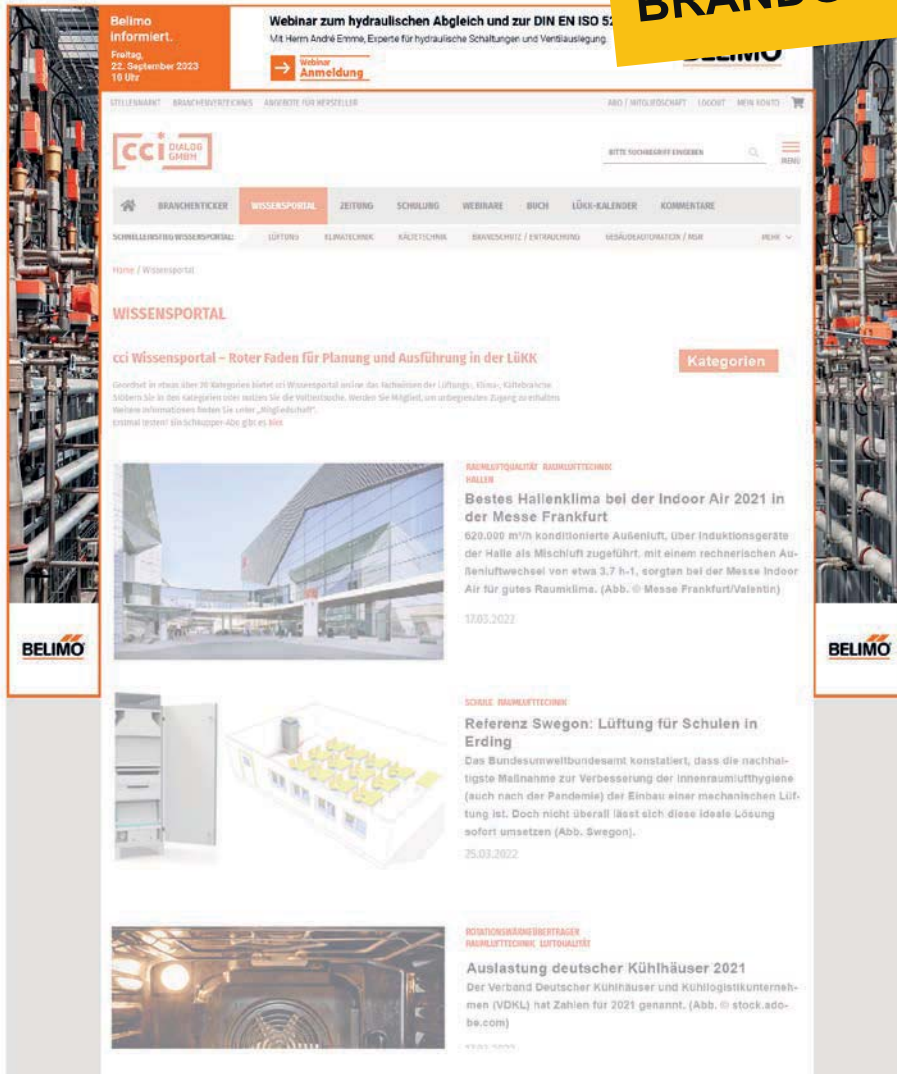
Belimo informiert.

Freitag, 22. September 2023 10 Uhr

Webinar zum hydraulischen Abgleich und zur DIN EN ISO 52

Mit Herrn André Emme, Experte für hydraulische Schaltungen und Ventilauslegung.

Webinar Anmeldung

BRAND

BELIMO

STELLENMARKT BRANCHENVERZEICHNIS ANGEBOTE FÜR HERSTELLER

ABO / MITGLIEDSCHAFT LOGOUT MEIN KONTO

cci DIALOG GMBH

BITTE SUCHBEGRIFF EINGEBEN

MENU

BRANCHENTICKER WISSENSPORTAL ZEITUNG SCHULUNG WEBINARE BUCH LÜKK-KALENDER KOMMENTARE

SCHNELLEINSTIEG WISSENSPORTAL: LÜFTUNG KLIMATECHNIK KÄLTETECHNIK BRANDSCHUTZ / ENTRAUCHUNG GEBÄUDEAUTOMATION / MSR MEHR

Home / Wissensportal

WISSENSPORTAL

cci Wissensportal – Roter Faden für Planung und Ausführung in der LüKK

Kategorien

Geordnet in etwas über 20 Kategorien bietet cci Wissensportal online das Fachwissen der Lüftungs-, Klima-, Kältebranche. Stöbern Sie in den Kategorien oder nutzen Sie die Volltextsuche. Werden Sie Mitglied, um unbegrenzten Zugang zu erhalten. Weitere Informationen finden Sie unter „Mitgliedschaft".
Erstmal testen! Ein Schnupper-Abo gibt es hier.

RAUMLUFTQUALITÄT RAUMLUFTTECHNIK HALLEN

Bestes Hallenklima bei der Indoor Air 2021 in der Messe Frankfurt

620.000 m³/h konditionierte Außenluft, über Induktionsgeräte der Halle als Mischluft zugeführt, mit einem rechnerischen Außenluftwechsel von etwa 3,7 h-1, sorgten bei der Messe Indoor Air für gutes Raumklima. (Abb. © Messe Frankfurt/Valentin)

17.03.2022

SCHULE RAUMLUFTTECHNIK

Referenz Swegon: Lüftung für Schulen in Erding

Das Bundesumweltbundesamt konstatiert, dass die nachhaltigste Maßnahme zur Verbesserung der Innenraumlufthygiene (auch nach der Pandemie) der Einbau einer mechanischen Lüftung ist. Doch nicht überall lässt sich diese ideale Lösung sofort umsetzen (Abb. Swegon).

25.03.2022

ROTATIONSWÄRMEÜBERTRAGER RAUMLUFTTECHNIK LUFTQUALITÄT

Auslastung deutscher Kühlhäuser 2021

Der Verband Deutscher Kühlhäuser und Kühllogistikunternehmen (VDKL) hat Zahlen für 2021 genannt. (Abb. © stock.adobe.com)

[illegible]

BELIMO

BELIMO